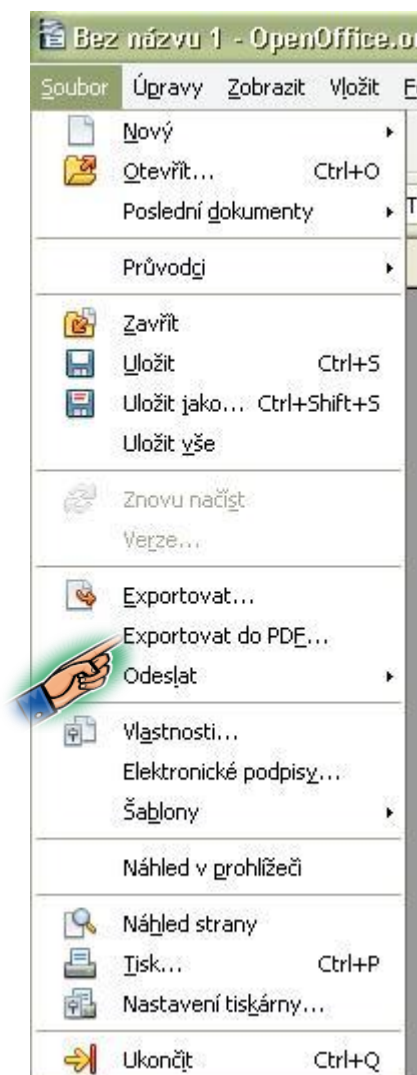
Bez názvu 1 - OpenOffice.o

Soubor Úpravy Zobrazit Vložit F

Nový

Otevřít... Ctrl+O

Poslední dokumenty

Průvodci

Zavřít

Uložit Ctrl+S

Uložit jako... Ctrl+Shift+S

Uložit vše

Znovu načíst

Verze...

Exportovat...

Exportovat do PDF...

Odeslat

Vlastnosti...

Elektronické podpisy...

Šablony

Náhled v prohlížeči

Náhled strany

Tisk... Ctrl+P

Nastavení tiskárny...

Ukončit Ctrl+Q